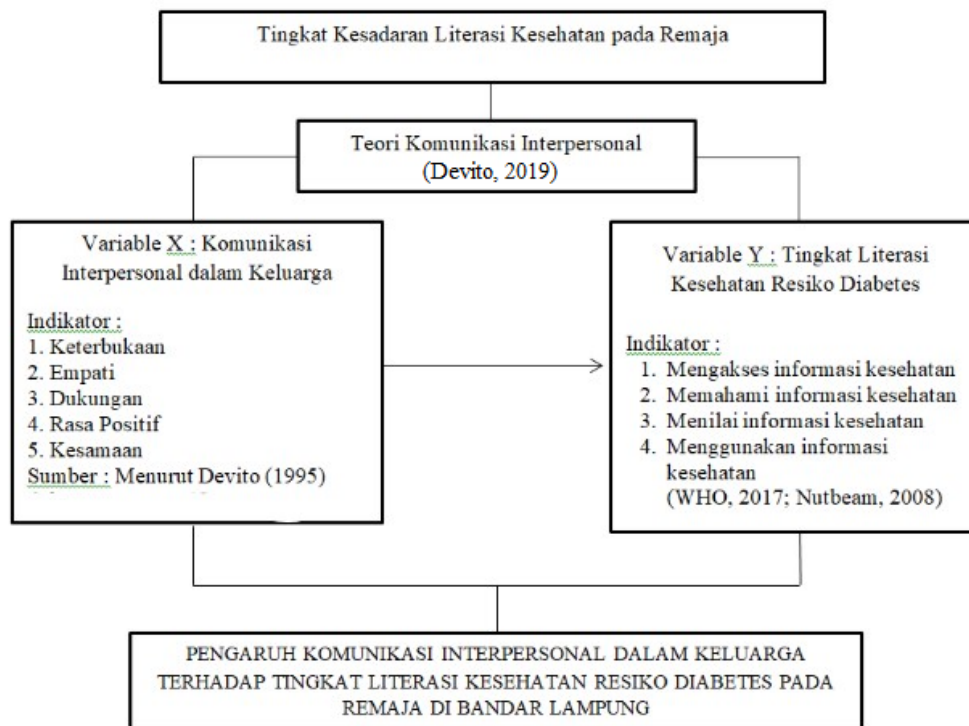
Tingkat Kesadaran Literasi Kesehatan pada Remaja

Teori Komunikasi Interpersonal
(Devito, 2019)

Variable X : Komunikasi Interpersonal dalam Keluarga

Indikator :
1. Keterbukaan
2. Empati
3. Dukungan
4. Rasa Positif
5. Kesamaan
Sumber : Menurut Devito (1995)

Variable Y : Tingkat Literasi Kesehatan Resiko Diabetes

Indikator :
1. Mengakses informasi kesehatan
2. Memahami informasi kesehatan
3. Menilai informasi kesehatan
4. Menggunakan informasi kesehatan
(WHO, 2017; Nutbeam, 2008)

PENGARUH KOMUNIKASI INTERPERSONAL DALAM KELUARGA TERHADAP TINGKAT LITERASI KESEHATAN RESIKO DIABETES PADA REMAJA DI BANDAR LAMPUNG